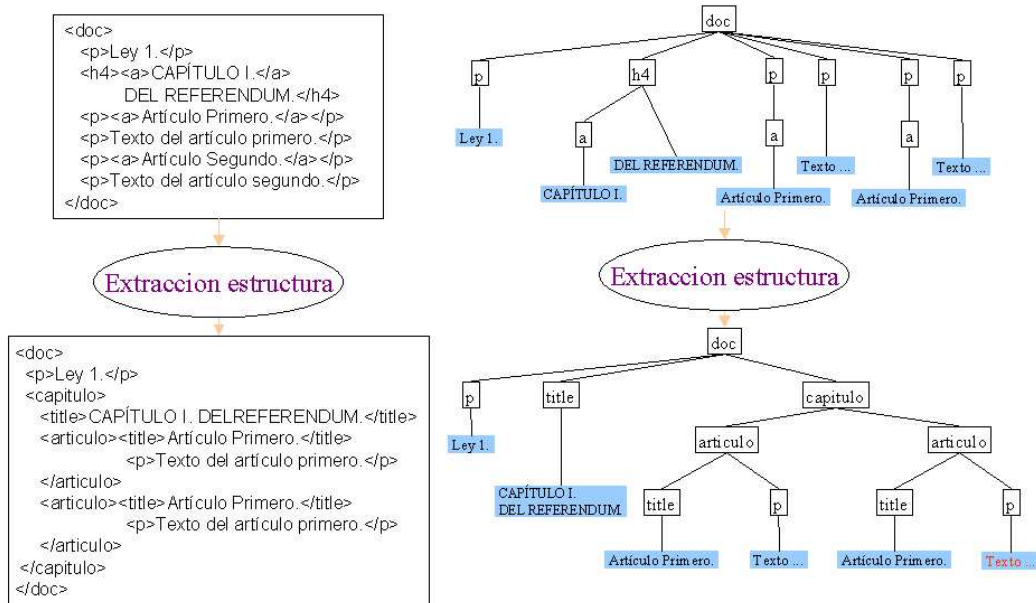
<doc>
<p>Ley 1.</p>
<h4><a>CAPÍTULO I.</a>
DEL REFERENDUM.</h4>
<p><a>Artículo Primero.</a></p>
<p>Texto del artículo primero.</p>
<p><a>Artículo Segundo.</a></p>
<p>Texto del artículo segundo.</p>
</doc>

Extraccion estructura

<doc>
<p>Ley 1.</p>
<capitulo>
<title>CAPÍTULO I. DELREFERENDUM.</title>
<articulo><title>Artículo Primero.</title>
<p>Texto del artículo primero.</p>
</articulo>
<articulo><title>Artículo Primero.</title>
<p>Texto del artículo primero.</p>
</articulo>
</capitulo>
</doc>

doc
p
h4
p
p
p
p
Ley 1.
a
DEL REFERENDUM.
a
Texto ...
a
Texto ...
CAPÍTULO I.
Artículo Primero.
Artículo Primero.

Extraccion estructura

doc
p
title
capitulo
Ley 1.
articulo
articulo
CAPÍTULO I.
DEL REFERENDUM.
title
p
title
p
Artículo Primero.
Texto ...
Artículo Primero.
Texto ...